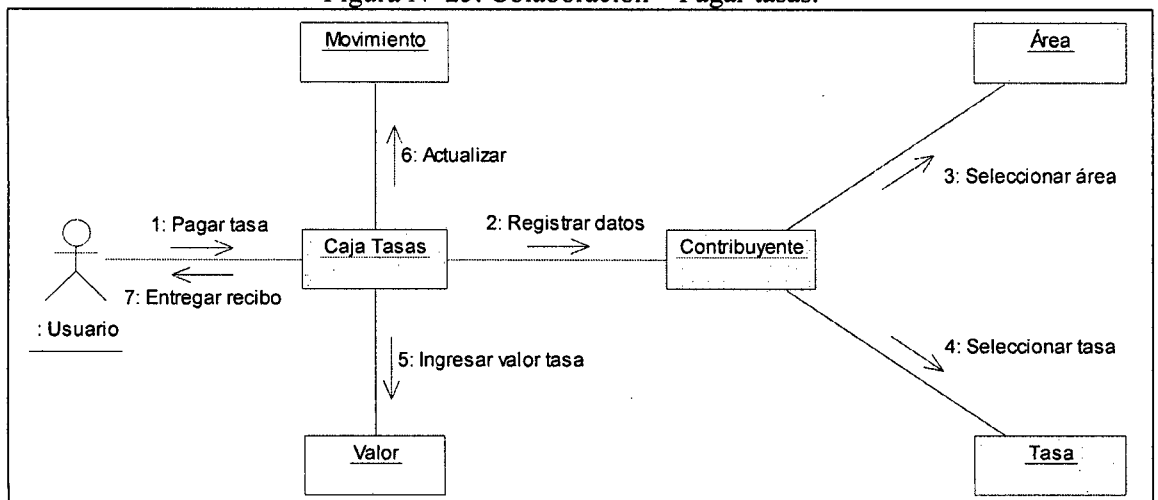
Figura N° 20: Colaboración – Pagar tasas.

Movimiento

Área

6: Actualizar

3: Seleccionar área

1: Pagar tasa

2: Registrar datos

Caja Tasas

Contribuyente

7: Entregar recibo

: Usuario

5: Ingresar valor tasa

4: Seleccionar tasa

Valor

Tasa